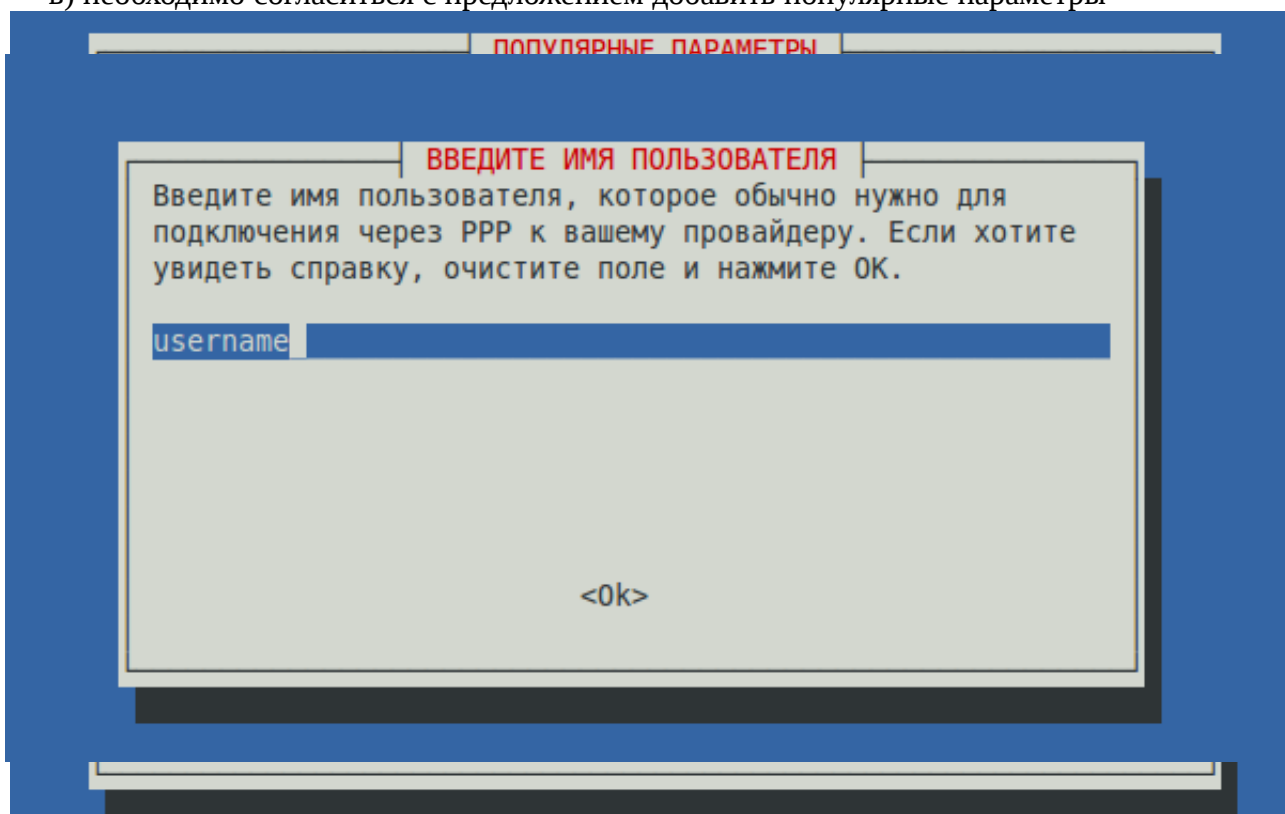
в) необходимо согласиться с предложением добавить популярные параметры

ПОПУЛЯРНЫЕ ПАРАМЕТРЫ

ВВЕДИТЕ ИМЯ ПОЛЬЗОВАТЕЛЯ

Введите имя пользователя, которое обычно нужно для подключения через PPP к вашему провайдеру. Если хотите увидеть справку, очистите поле и нажмите OK.

username

<Ok>